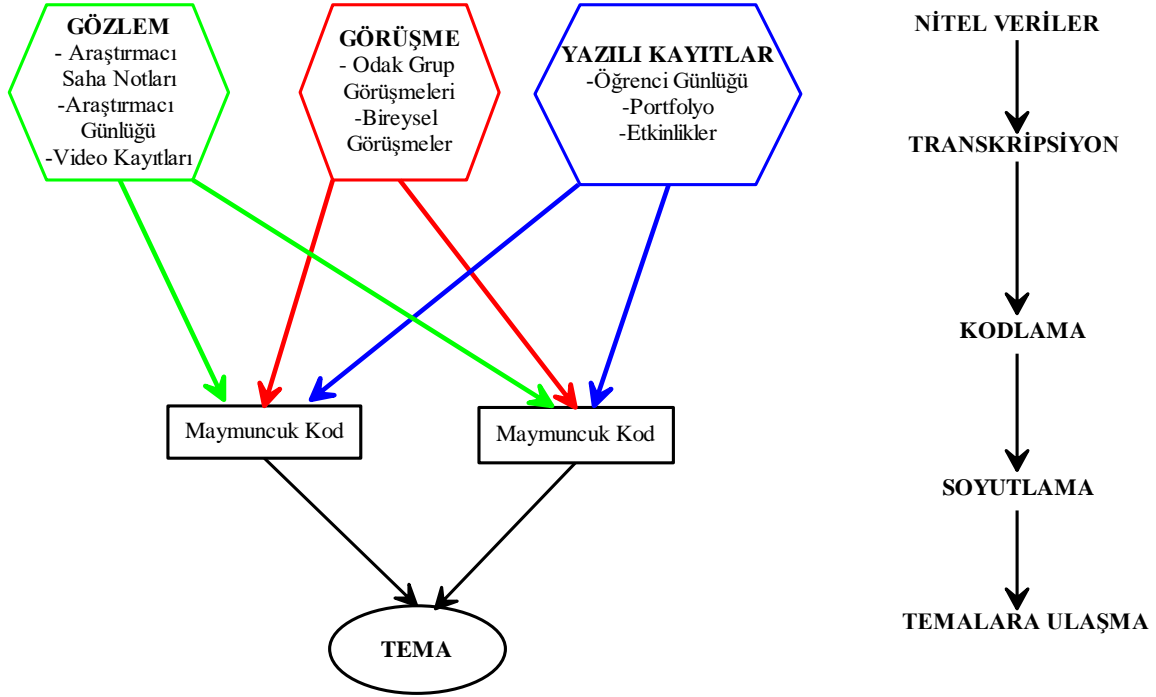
GÖZLEM
- Araştırmacı Saha Notları
-Araştırmacı Günlüğü
-Video Kayıtları

GÖRÜŞME
- Odak Grup Görüşmeleri
-Bireysel Görüşmeler

YAZILI KAYITLAR
-Öğrenci Günlüğü
-Portfolyo
-Etkinlikler

Maymuncuk Kod

Maymuncuk Kod

TEMA

NİTEL VERİLER

TRANSKRİPSİYON

KODLAMA

SOYUTLAMA

TEMALARA ULAŞMA